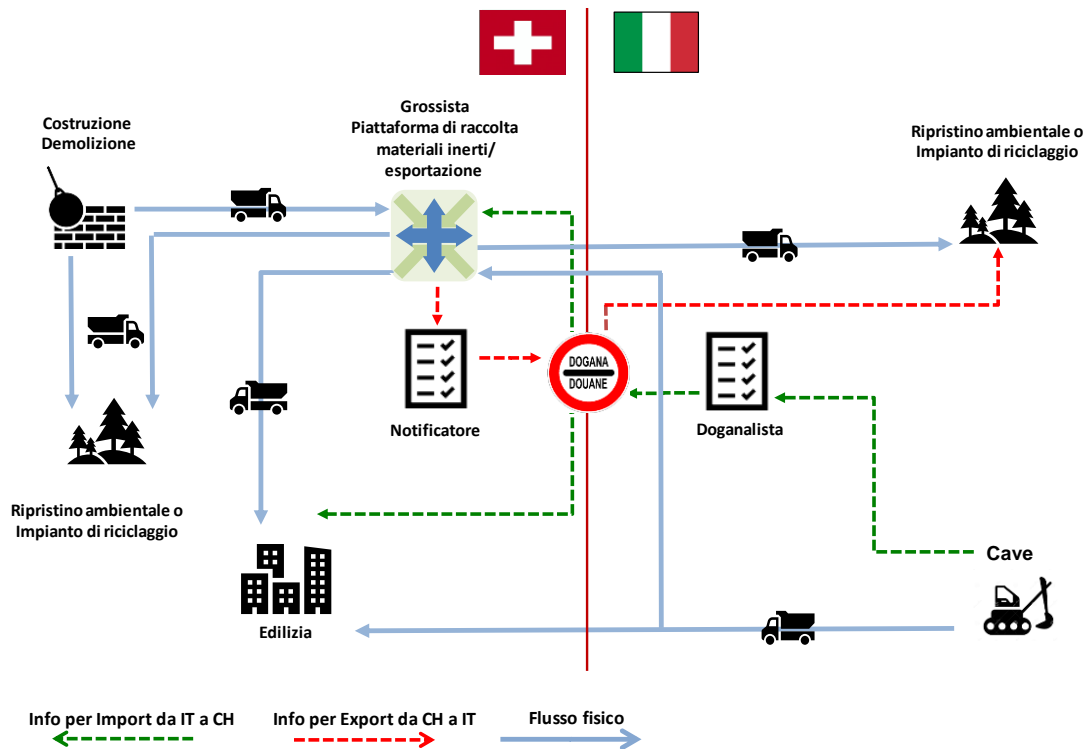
Costruzione
Demolizione

Grossista
Piattaforma di raccolta
materiali inerti/
esportazione

Ripristino ambientale o
Impianto di riciclaggio

Notificatore

DOGANA
DOUANE

Doganalista

Ripristino ambientale o
Impianto di riciclaggio

Cave

Edilizia

Info per Import da IT a CH

Info per Export da CH a IT

Flusso fisico